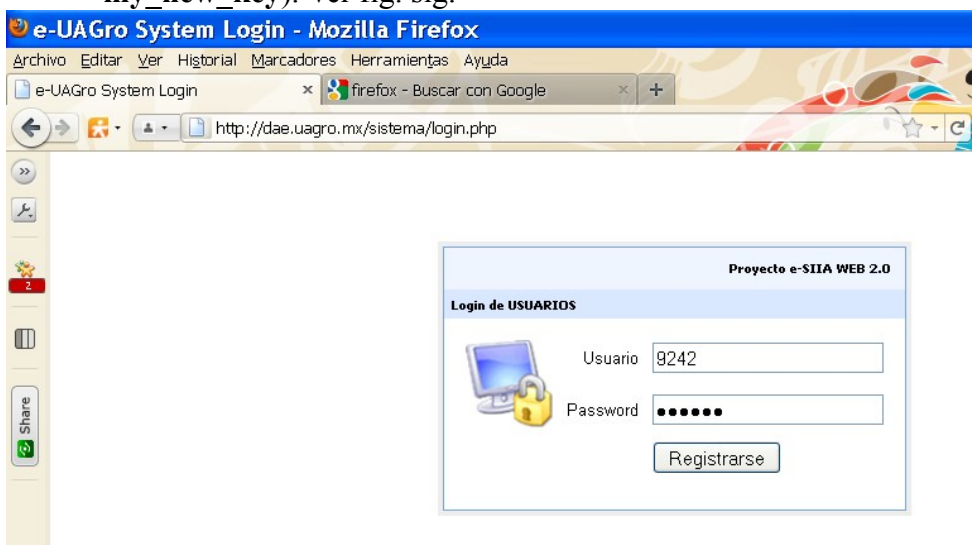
my_new_key). Ver fig. sig.

e-UAGro System Login - Mozilla Firefox

Archivo Editar Ver Historial Marcadores Herramientas Ayuda

e-UAGro System Login ×
firefox - Buscar con Google ×
+

http://dae.uagro.mx/sistema/login.php

2

Share

Proyecto e-SIIA WEB 2.0

Login de USUARIOS

Usuario 9242

Password ••••••

Registrarse